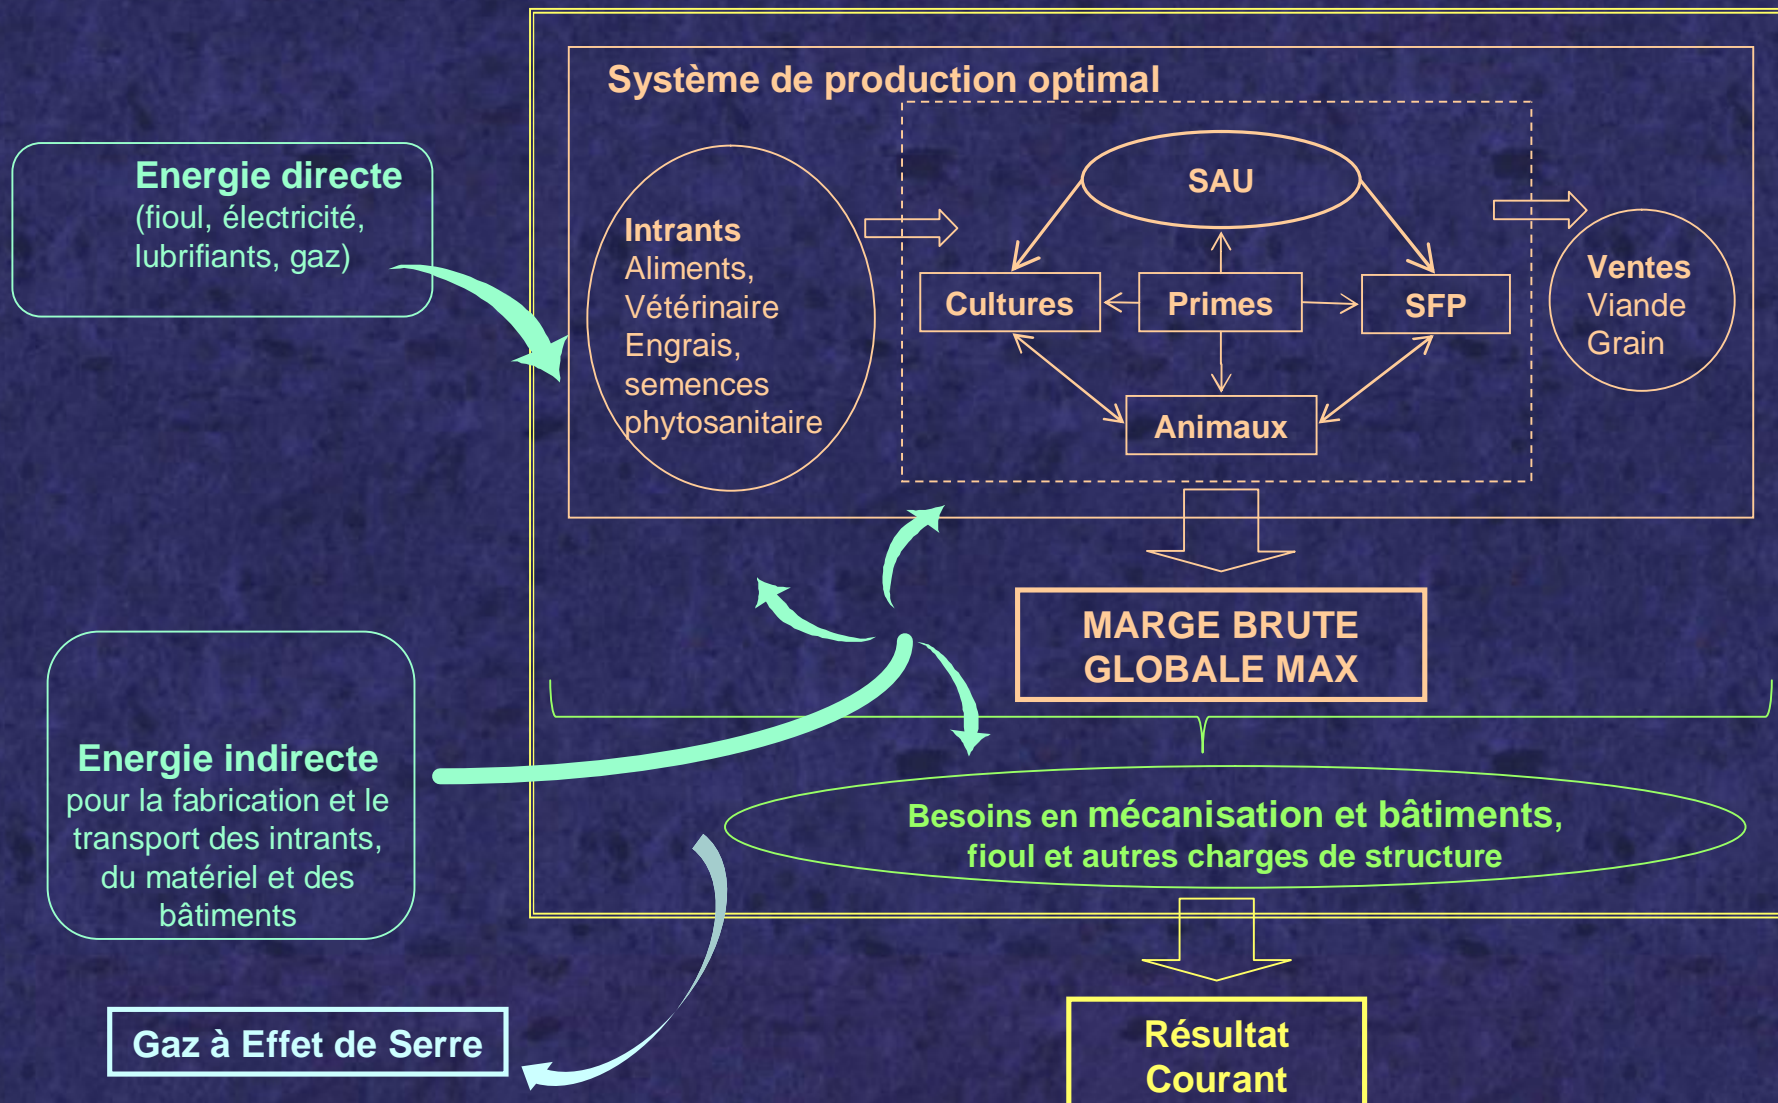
Energie directe
(fioul, électricité, lubrifiants, gaz)

Système de production optimal

Intrants
Aliments,
Vétérinaire
Engrais,
semences
phytosanitaire

SAU

Cultures

Primes

SFP

Animaux

Ventes
Viande
Grain

MARGE BRUTE GLOBALE MAX

Energie indirecte
pour la fabrication et le transport des intrants, du matériel et des bâtiments

Besoins en mécanisation et bâtiments,
fioul et autres charges de structure

Gaz à Effet de Serre

Résultat
Courant